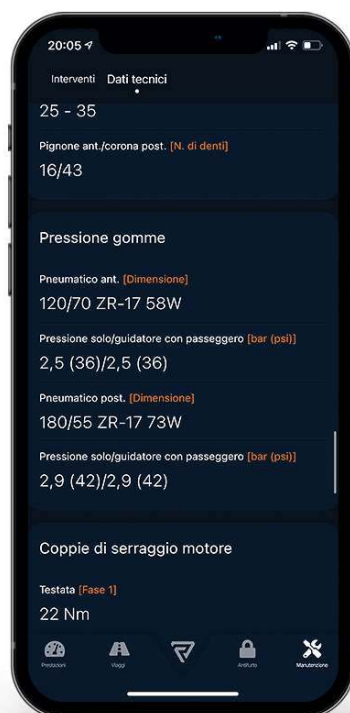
20:05

Interventi Dati tecnici

25 - 35

Pignone ant./corona post. [N. di denti]

16/43

Pressione gomme

Pneumatico ant. [Dimensione]

120/70 ZR-17 58W

Pressione solo/guidatore con passeggero [bar (psi)]

2,5 (36)/2,5 (36)

Pneumatico post. [Dimensione]

180/55 ZR-17 73W

Pressione solo/guidatore con passeggero [bar (psi)]

2,9 (42)/2,9 (42)

Coppie di serraggio motore

Testata [Fase 1]

22 Nm

Prestazioni Viaggi Antifurto Manutenzione